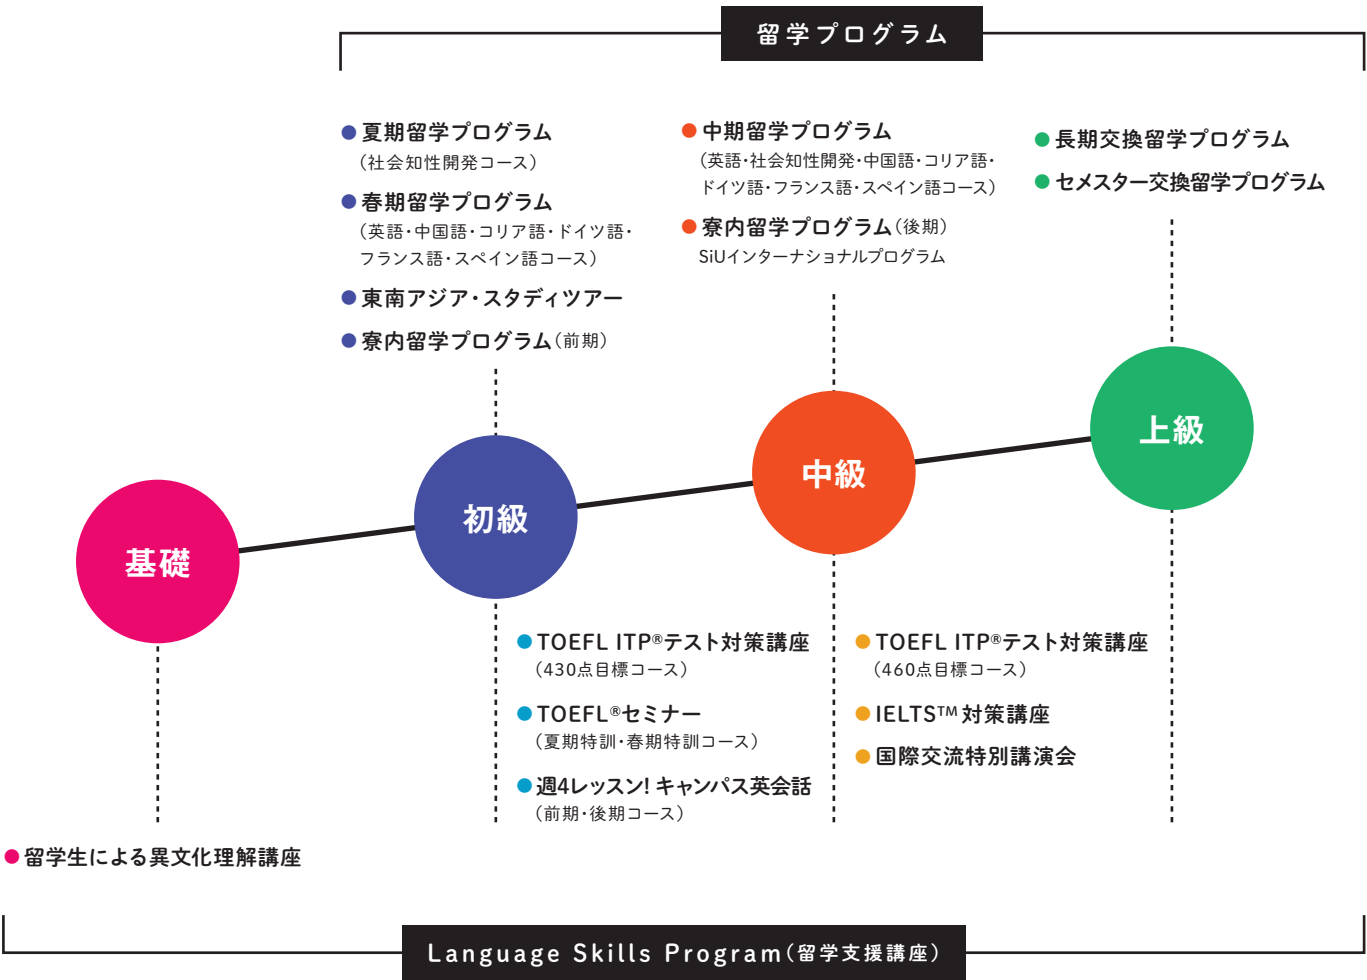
留学プログラム

夏期留学プログラム
（社会知性開発コース）

春期留学プログラム
（英語・中国語・コリア語・ドイツ語・フランス語・スペイン語コース）

東南アジア・スタディツアー

寮内留学プログラム（前期）

中期留学プログラム
（英語・社会知性開発・中国語・コリア語・ドイツ語・フランス語・スペイン語コース）

寮内留学プログラム（後期）
SiUインターナショナルプログラム

長期交換留学プログラム

セメスター交換留学プログラム

基礎

初級

中級

上級

TOEFL ITP®テスト対策講座
（430点目標コース）

TOEFL®セミナー
（夏期特訓・春期特訓コース）

週4レッスン! キャンパス英会話
（前期・後期コース）

TOEFL ITP®テスト対策講座
（460点目標コース）

IELTS™対策講座

国際交流特別講演会

留学生による異文化理解講座

Language Skills Program（留学支援講座）